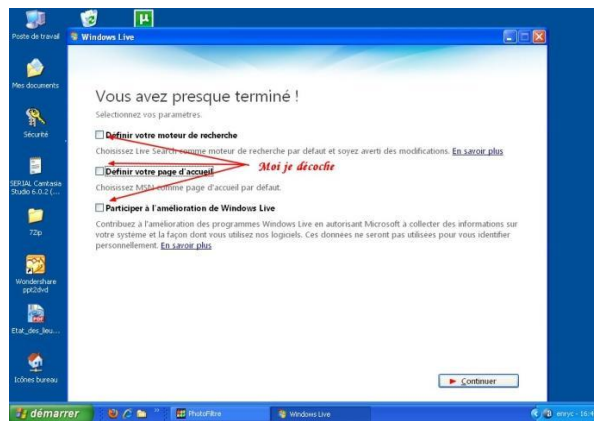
Poste de travail

Mes documents

Sécurité

SERIAL Cantasia Studio 6.0.2 (...

7Zip

Wondershare ppt2dvd

Etat_des_lieu...

Icônes bureau

Windows Live

Vous avez presque terminé !

Sélectionnez vos paramètres.

Définir votre moteur de recherche

Choisissez Live Search comme moteur de recherche par défaut et soyez averti des modifications. En savoir plus

Moi je décoche

Définir votre page d'accueil

Choisissez MSN comme page d'accueil par défaut.

Participer à l'amélioration de Windows Live

Contribuez à l'amélioration des programmes Windows Live en autorisant Microsoft à collecter des informations sur votre système et la façon dont vous utilisez nos logiciels. Ces données ne seront pas utilisées pour vous identifier personnellement. En savoir plus

Continuer

démarrer

PhotoFiltre

Windows Live

16:4